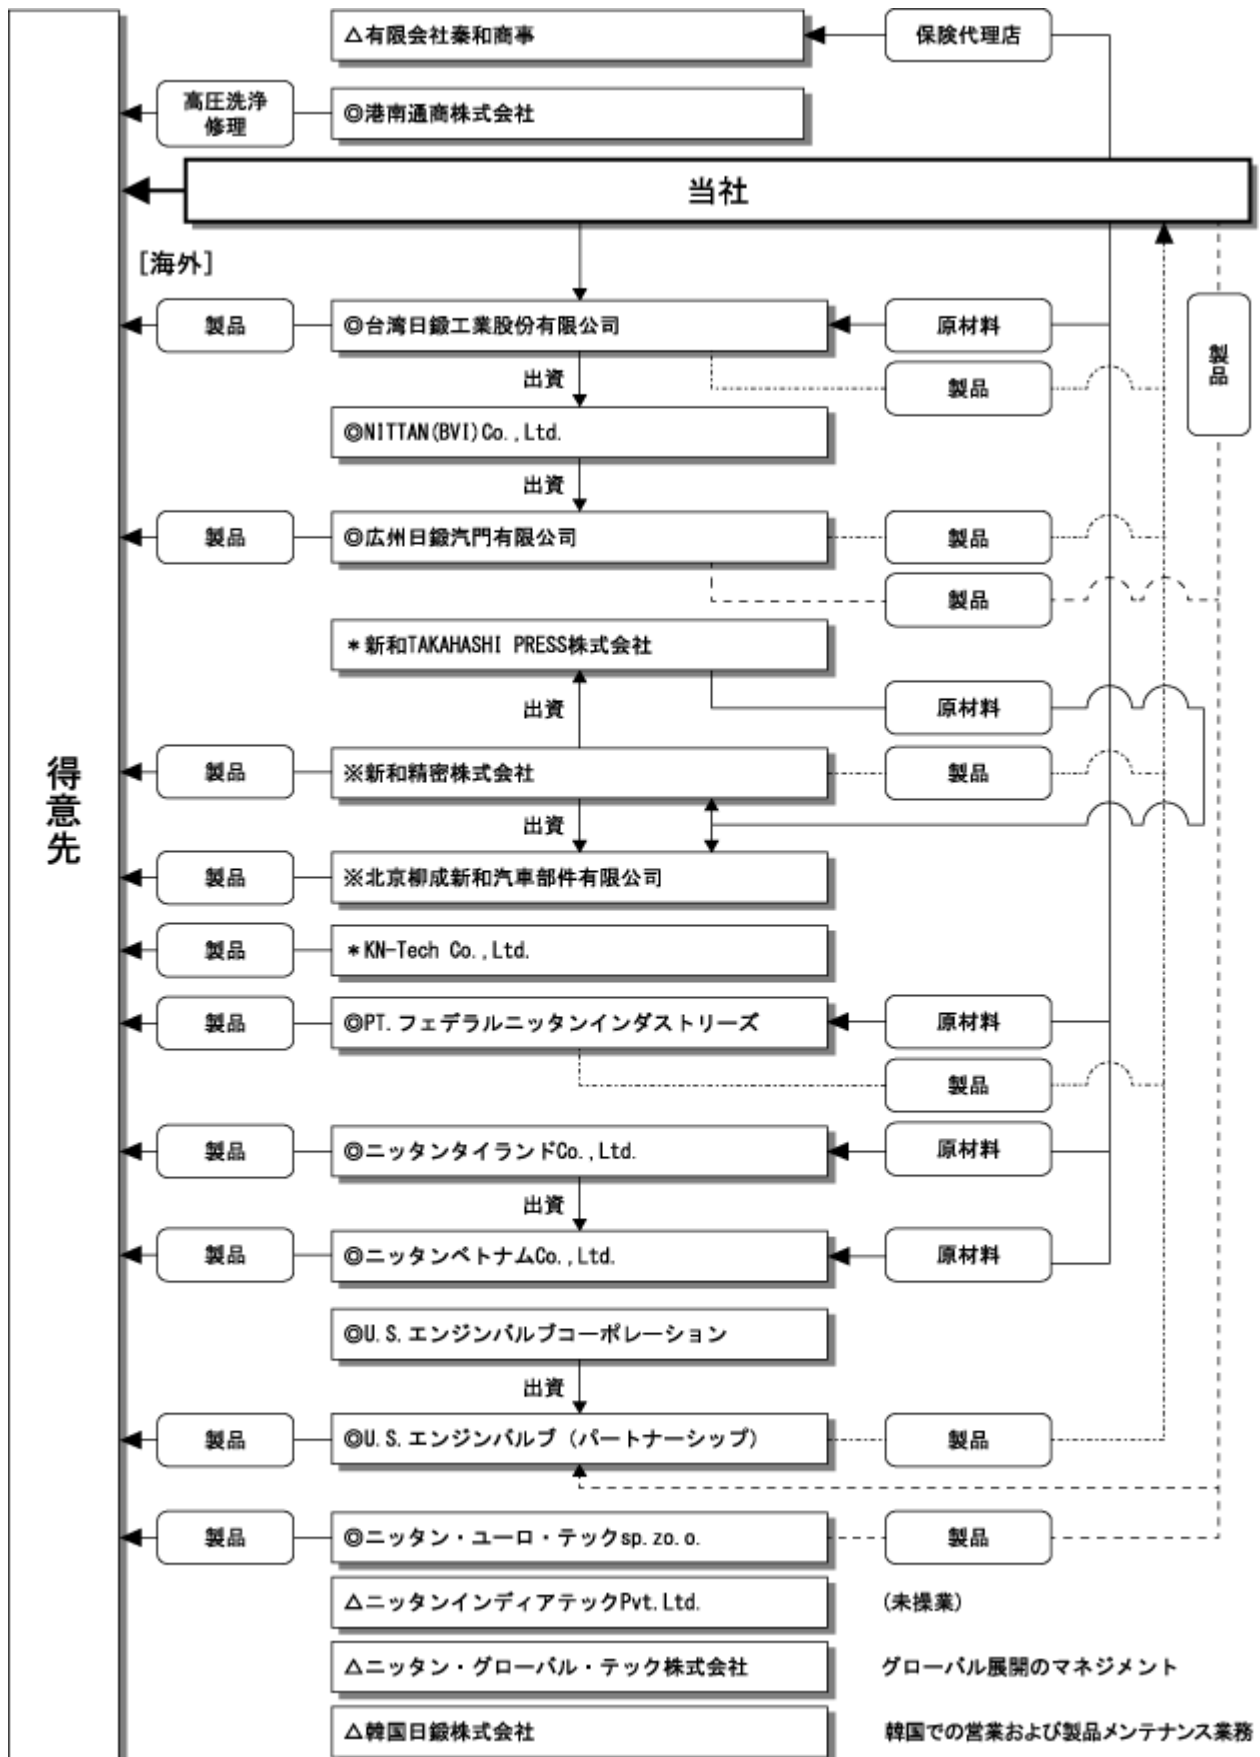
△有限会社秦和商事

保険代理店

高圧洗浄修理

◎港南通商株式会社

当社

[海外]

製品

◎台湾日鍛工業股份有限公司

原材料

出資

製品

製品

◎NITTAN(BVI)Co.,Ltd.

出資

製品

◎広州日鍛汽門有限公司

製品

製品

＊新和TAKAHASHI PRESS株式会社

出資

原材料

得意先

製品

※新和精密株式会社

製品

出資

製品

※北京柳成新和汽車部件有限公司

製品

＊KN-Tech Co.,Ltd.

製品

◎PT.フェデラルニッタンインダストリーズ

原材料

製品

製品

◎ニッタンタイランドCo.,Ltd.

原材料

出資

製品

◎ニッタンベトナムCo.,Ltd.

原材料

◎U.S.エンジンバルブコーポレーション

出資

製品

◎U.S.エンジンバルブ（パートナーシップ）

製品

製品

◎ニッタン・ユーロ・テックsp.zo.o.

製品

△ニッタンインディアテックPvt.Ltd.

（未操業）

△ニッタン・グローバル・テック株式会社

グローバル展開のマネジメント

△韓国日鍛株式会社

韓国での営業および製品メンテナンス業務